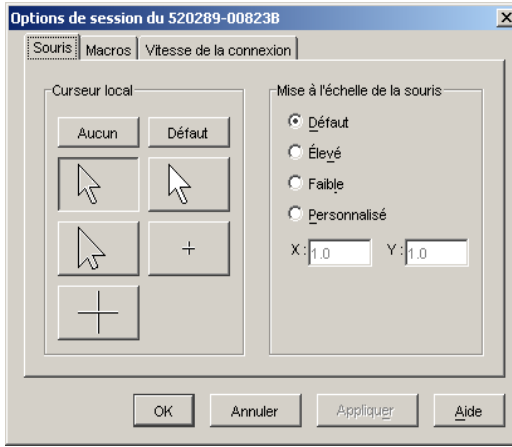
Options de session du 520289-00823B

X

Souris | Macros | Vitesse de la connexion

Curseur local

Aucun

Défaut

+

Mise à l'échelle de la souris

Défaut

Élevé

Faible

Personnalisé

X : 1.0

Y : 1.0

OK

Annuler

Appliquer

Aide